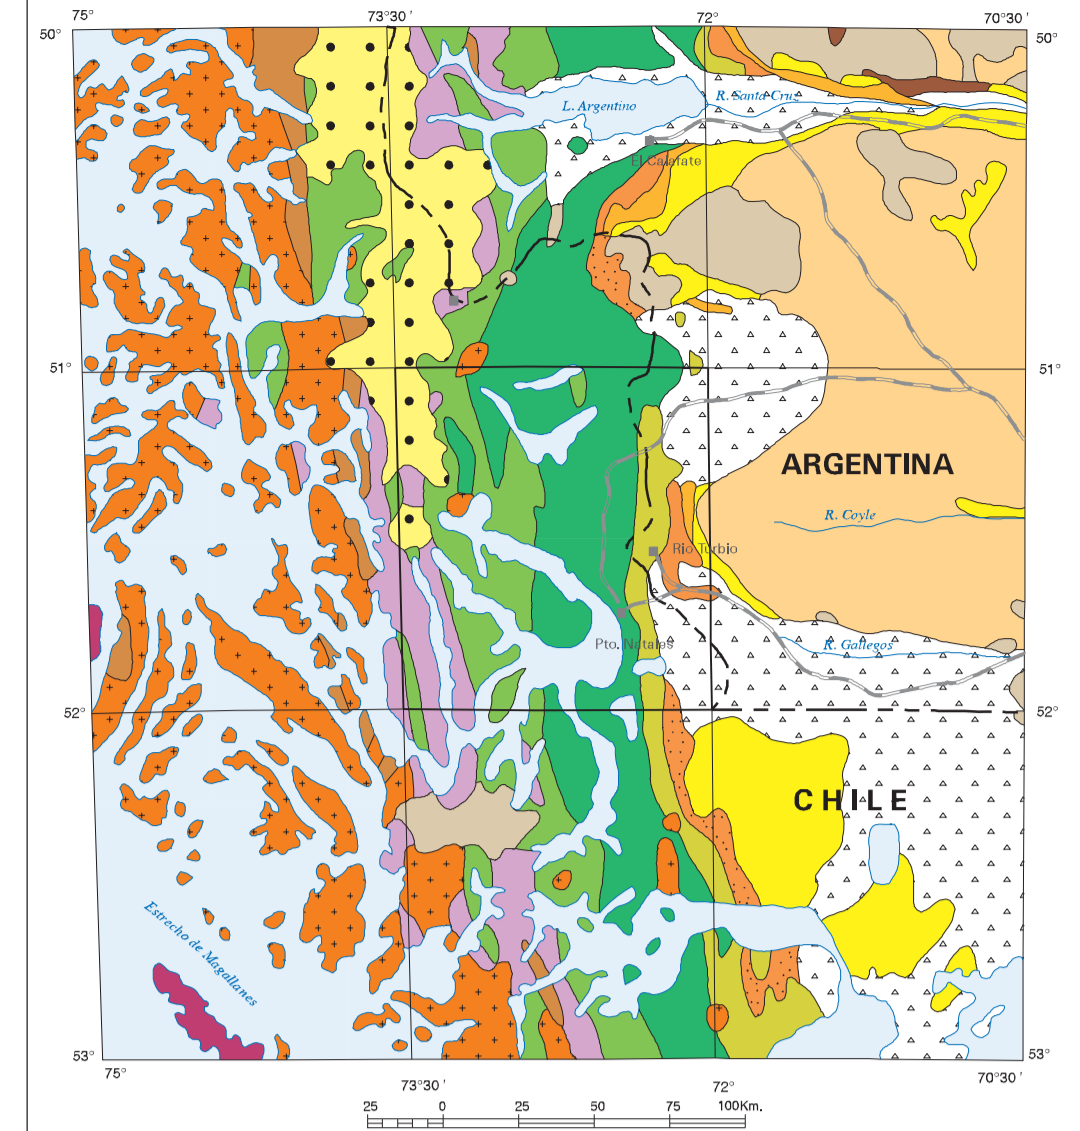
75°
73°30 '
72°
70°30 '
50°
50°
L. Argentino
R. Santa Cruz
El Calafate
51°
51°
ARGENTINA
R. Coyle
Rio Turbio
Pto. Natales
R. Gallegos
52°
52°
CHILE
Estrecho de Magallanes
53°
53°
75°
73°30 '
72°
70°30 '
25 0 25 50 75 100Km.